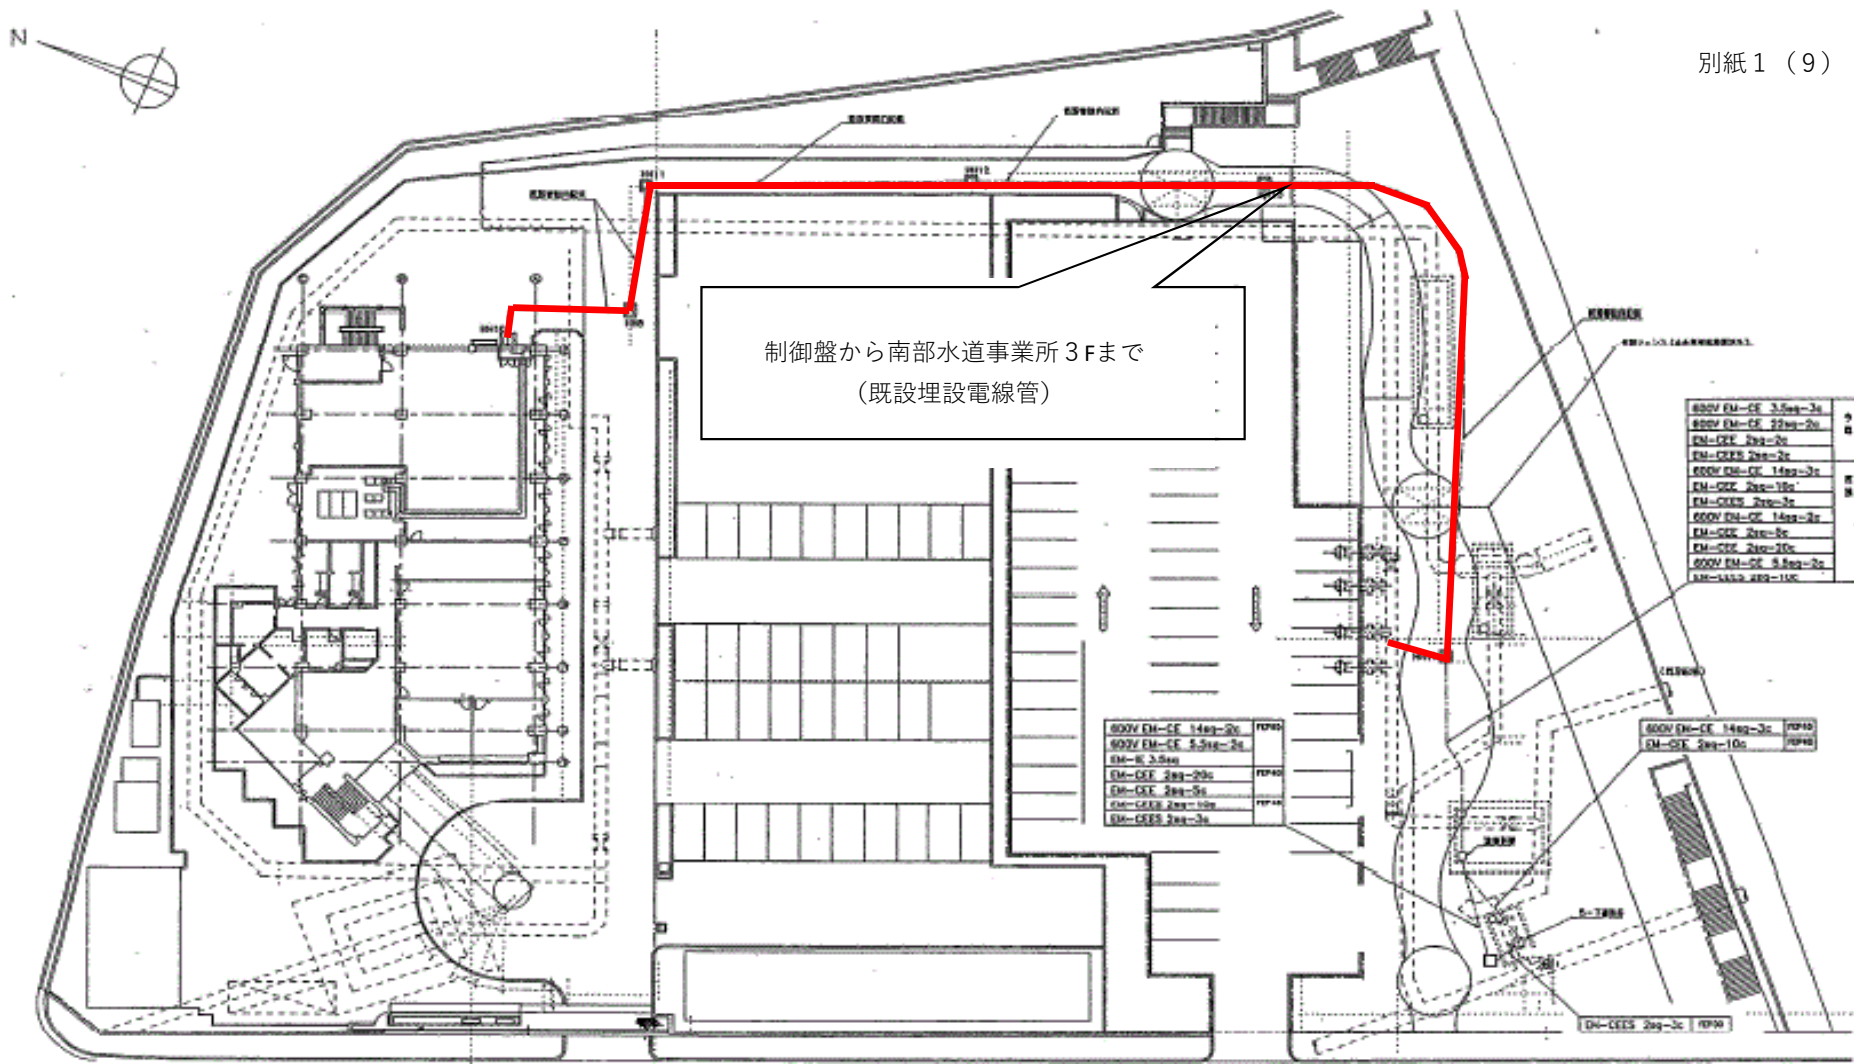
N

別紙１（９）

制御盤から南部水道事業所３Ｆまで
（既設埋設電線管）

| 600V EM-CE 3.5sq-3c |
|---|
| 600V EM-CE 22sq-2c |
| EM-CEE 2sq-2c |
| EM-CEES 2sq-2c |
| 600V EM-CE 14sq-3c |
| EM-CEE 2sq-10c |
| EM-CEES 2sq-3c |
| 600V EM-CE 14sq-2c |
| EM-CEE 2sq-8c |
| EM-CEE 2sq-20c |
| 600V EM-CE 5.5sq-2c |
| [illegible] |

| 600V EM-CE 14sq-2c | FEP |
|---|---|
| 600V EM-CE 5.5sq-2c | |
| EM-IE 3.5sq | |
| EM-CEE 2sq-20c | FEP40 |
| EM-CEE 2sq-5c | |
| EM-CEES 2sq-10c | FEP |
| EM-CEES 2sq-3c | |

| 600V EM-CE 14sq-3c | FEP40 |
|---|---|
| EM-CEE 2sq-10c | FEP |

| EM-CEES 2sq-3c | FEP30 |
|---|---|